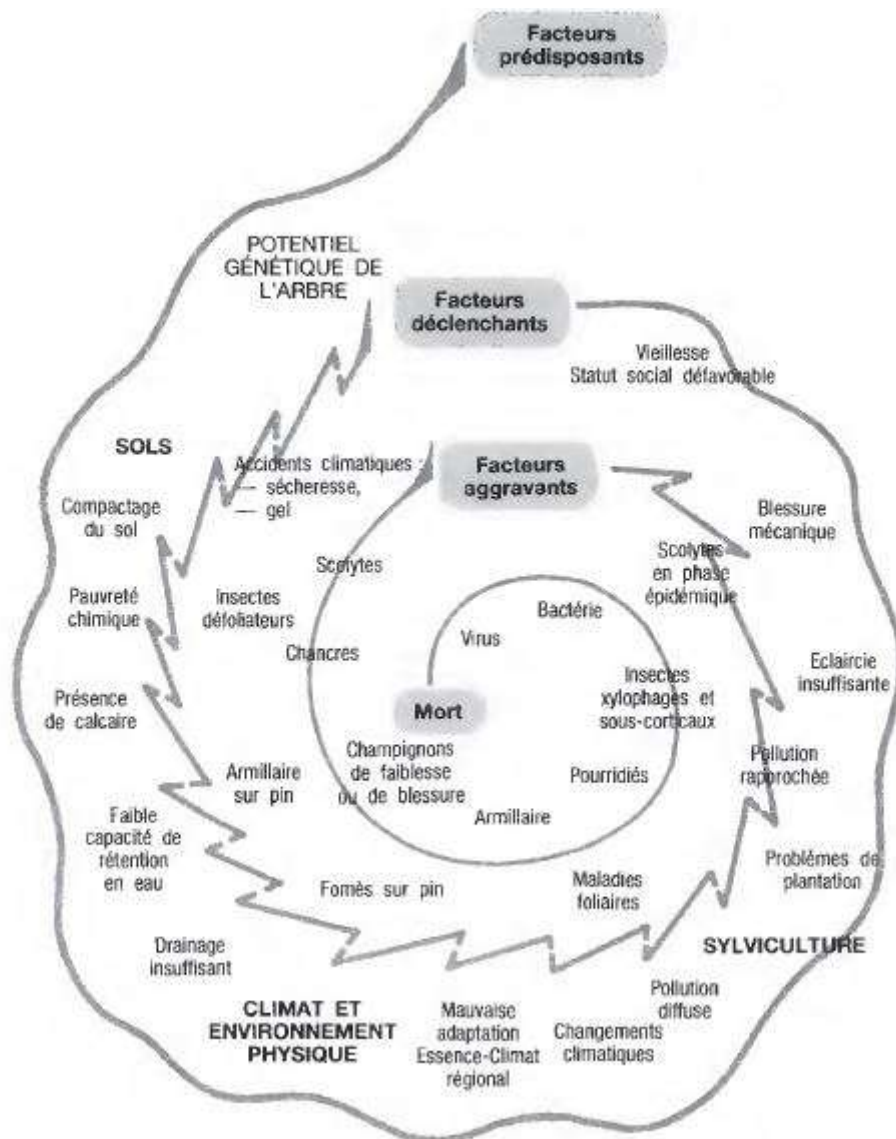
Facteurs prédisposants

POTENTIEL GÉNÉTIQUE DE L'ARBRE

Facteurs déclenchants

Vieillesse
Statut social défavorable

SOLS

Accidents climatiques :
— sécheresse,
— gel

Facteurs aggravants

Compactage du sol

Blessure mécanique

Scolytes

Scolytes en phase épidémique

Pauvreté chimique

Insectes défoliateurs

Bactérie

Virus

Chancres

Insectes xylophages et sous-corticaux

Eclaircie insuffisante

Présence de calcaire

Mort

Champignons de faiblesse ou de blessure

Pollution rapprochée

Armillaire sur pin

Pourridiés

Armillaire

Faible capacité de rétention en eau

Problèmes de plantation

Fomès sur pin

Maladies foliaires

Drainage insuffisant

SYLVICULTURE

Pollution diffuse

CLIMAT ET ENVIRONNEMENT PHYSIQUE

Mauvaise adaptation Essence-Climat régional

Changements climatiques